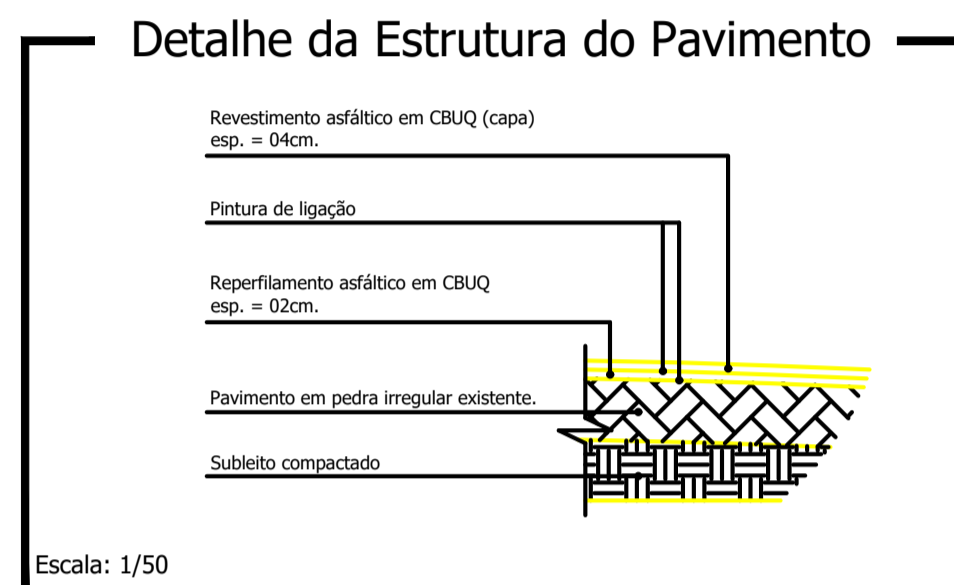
Detalhe da Estrutura do Pavimento

Revestimento asfáltico em CBUQ (capa)
esp. = 04cm.

Pintura de ligação

Reperfilamento asfáltico em CBUQ
esp. = 02cm.

Pavimento em pedra irregular existente.

Subleito compactado

Escala: 1/50